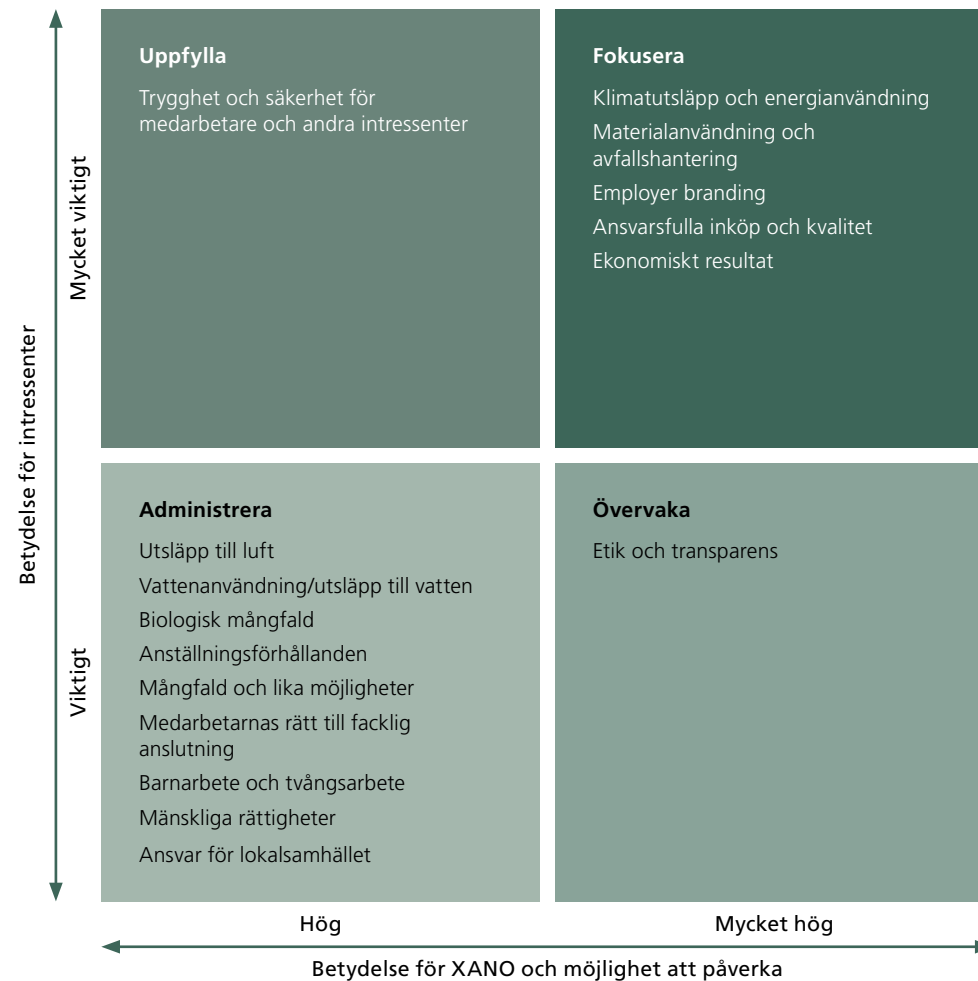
Betydelse för intressenter

Mycket viktigt

Viktigt

Uppfylla

Trygghet och säkerhet för medarbetare och andra intressenter

Fokusera

Klimatutsläpp och energianvändning

Materialanvändning och avfallshantering

Employer branding

Ansvarsfulla inköp och kvalitet

Ekonomiskt resultat

Administrera

Utsläpp till luft

Vattenanvändning/utsläpp till vatten

Biologisk mångfald

Anställningsförhållanden

Mångfald och lika möjligheter

Medarbetarnas rätt till facklig anslutning

Barnarbete och tvångsarbete

Mänskliga rättigheter

Ansvar för lokalsamhället

Övervaka

Etik och transparens

Hög

Mycket hög

Betydelse för XANO och möjlighet att påverka